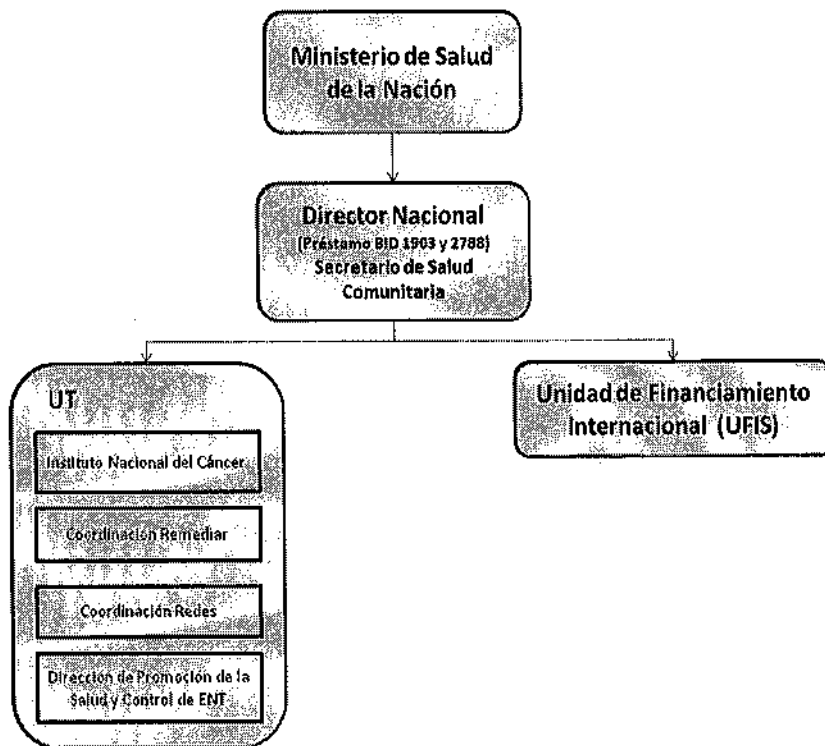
Ministerio de Salud de la Nación

Director Nacional
(Préstamo BID 1903 y 2788)
Secretario de Salud Comunitaria

UT

Instituto Nacional del Cáncer

Coordinación Remediar

Coordinación Redes

Dirección de Promoción de la Salud y Control de ENT

Unidad de Financiamiento Internacional (UFIS)